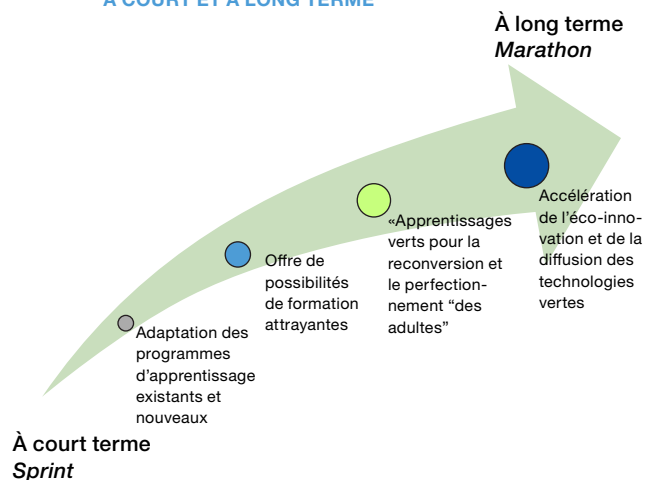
À COURT ET À LONG TERME

À long terme
*Marathon*

Adaptation des programmes d'apprentissage existants et nouveaux

Offre de possibilités de formation attrayantes

«Apprentissages verts pour la reconversion et le perfectionnement "des adultes"

Accélération de l'éco-innovation et de la diffusion des technologies vertes

À court terme
*Sprint*